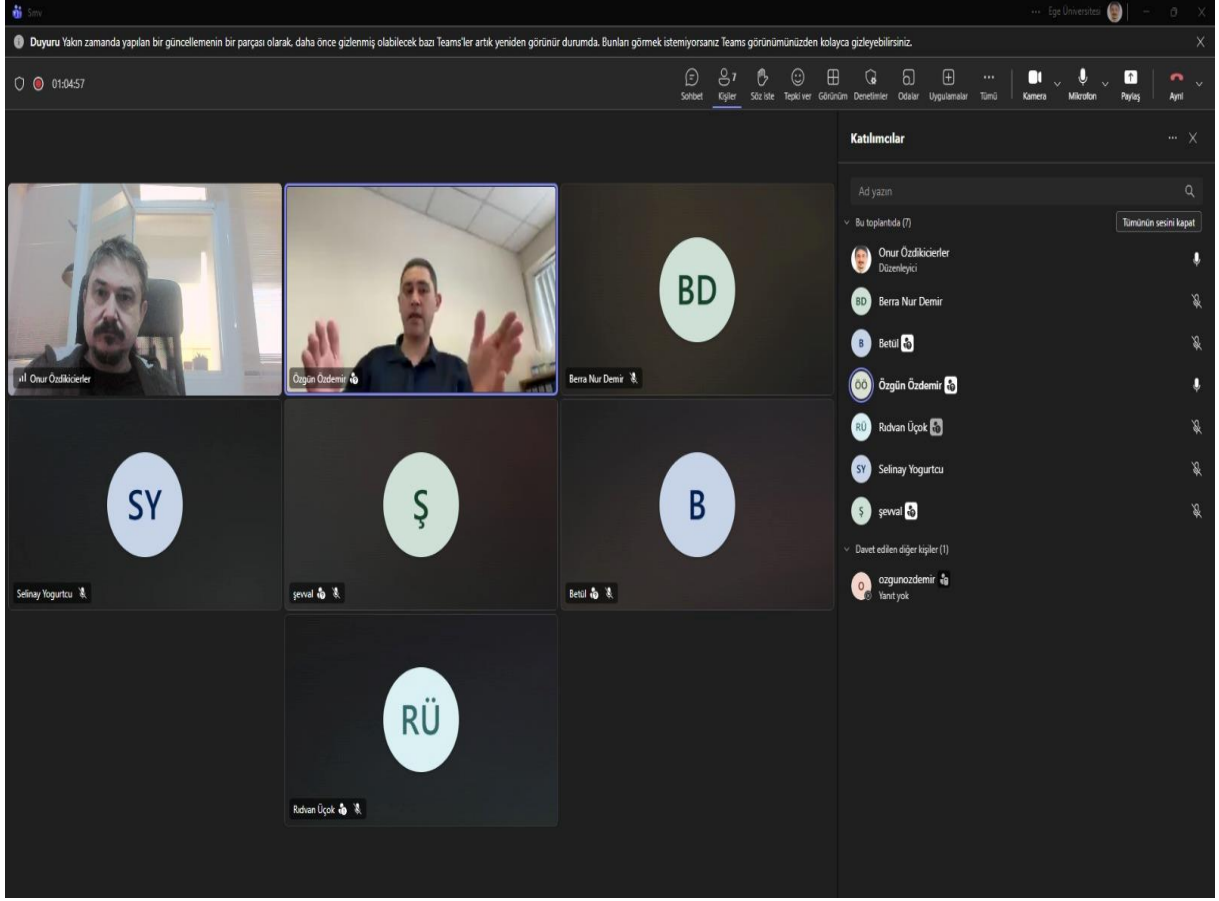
Sınıv

··· Ege Üniversitesi

Duyuru Yakın zamanda yapılan bir güncellemenin bir parçası olarak, daha önce gizlenmiş olabilecek bazı Teams'ler artık yeniden görünür durumda. Bunları görmek istemiyorsanız Teams görünümünüzden kolayca gizleyebilirsiniz.

01:04:57

Sohbet Kişiler 7 Söz iste Tepki ver Görünüm Denetimler Odalar Uygulamalar Tümü Kamera Mikrofon Paylaş Ayrıl

Onur Özdikicierler

Özgün Özdemir

BD

Berra Nur Demir

SY

Selinay Yogurtcu

Ş

şevval

B

Betül

RÜ

Rıdvan Üçok

Katılımcılar

Ad yazın

Bu toplantıda (7)

Tümünün sesini kapat

Onur Özdikicierler
Düzenleyici

BD Berra Nur Demir

B Betül

ÖÖ Özgün Özdemir

RÜ Rıdvan Üçok

SY Selinay Yogurtcu

Ş şevval

Davet edilen diğer kişiler (1)

O ozgunozdemir
Yanıt yok